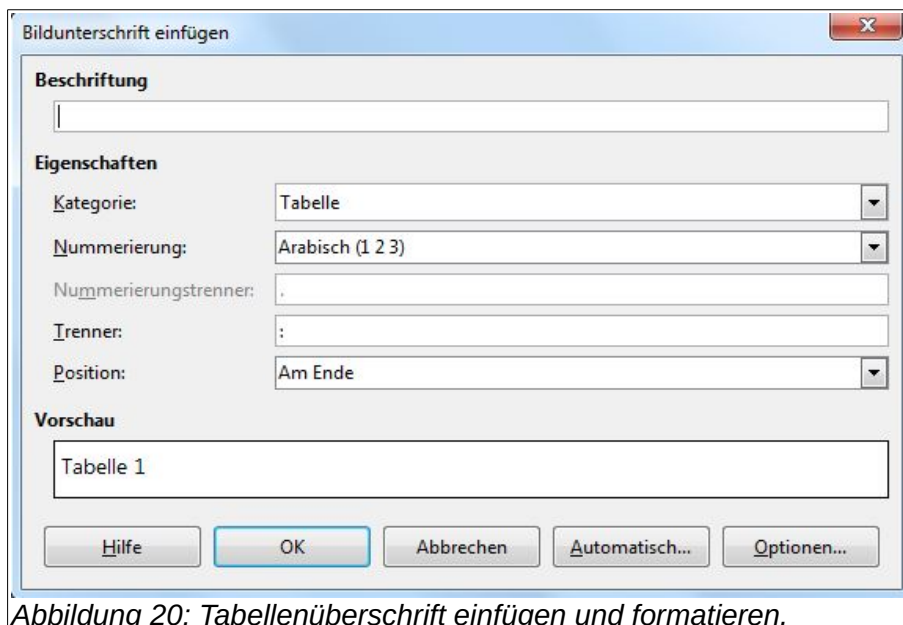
Bildunterschrift einfügen

Beschriftung

Eigenschaften

| | |
|---|---|
| Kategorie: | Tabelle |
| Nummerierung: | Arabisch (1 2 3) |
| Nummerierungstrenner: | . |
| Trenner: | : |
| Position: | Am Ende |

Vorschau

Tabelle 1

Hilfe OK Abbrechen Automatisch... Optionen...

Abbildung 20: Tabellenüberschrift einfügen und formatieren.